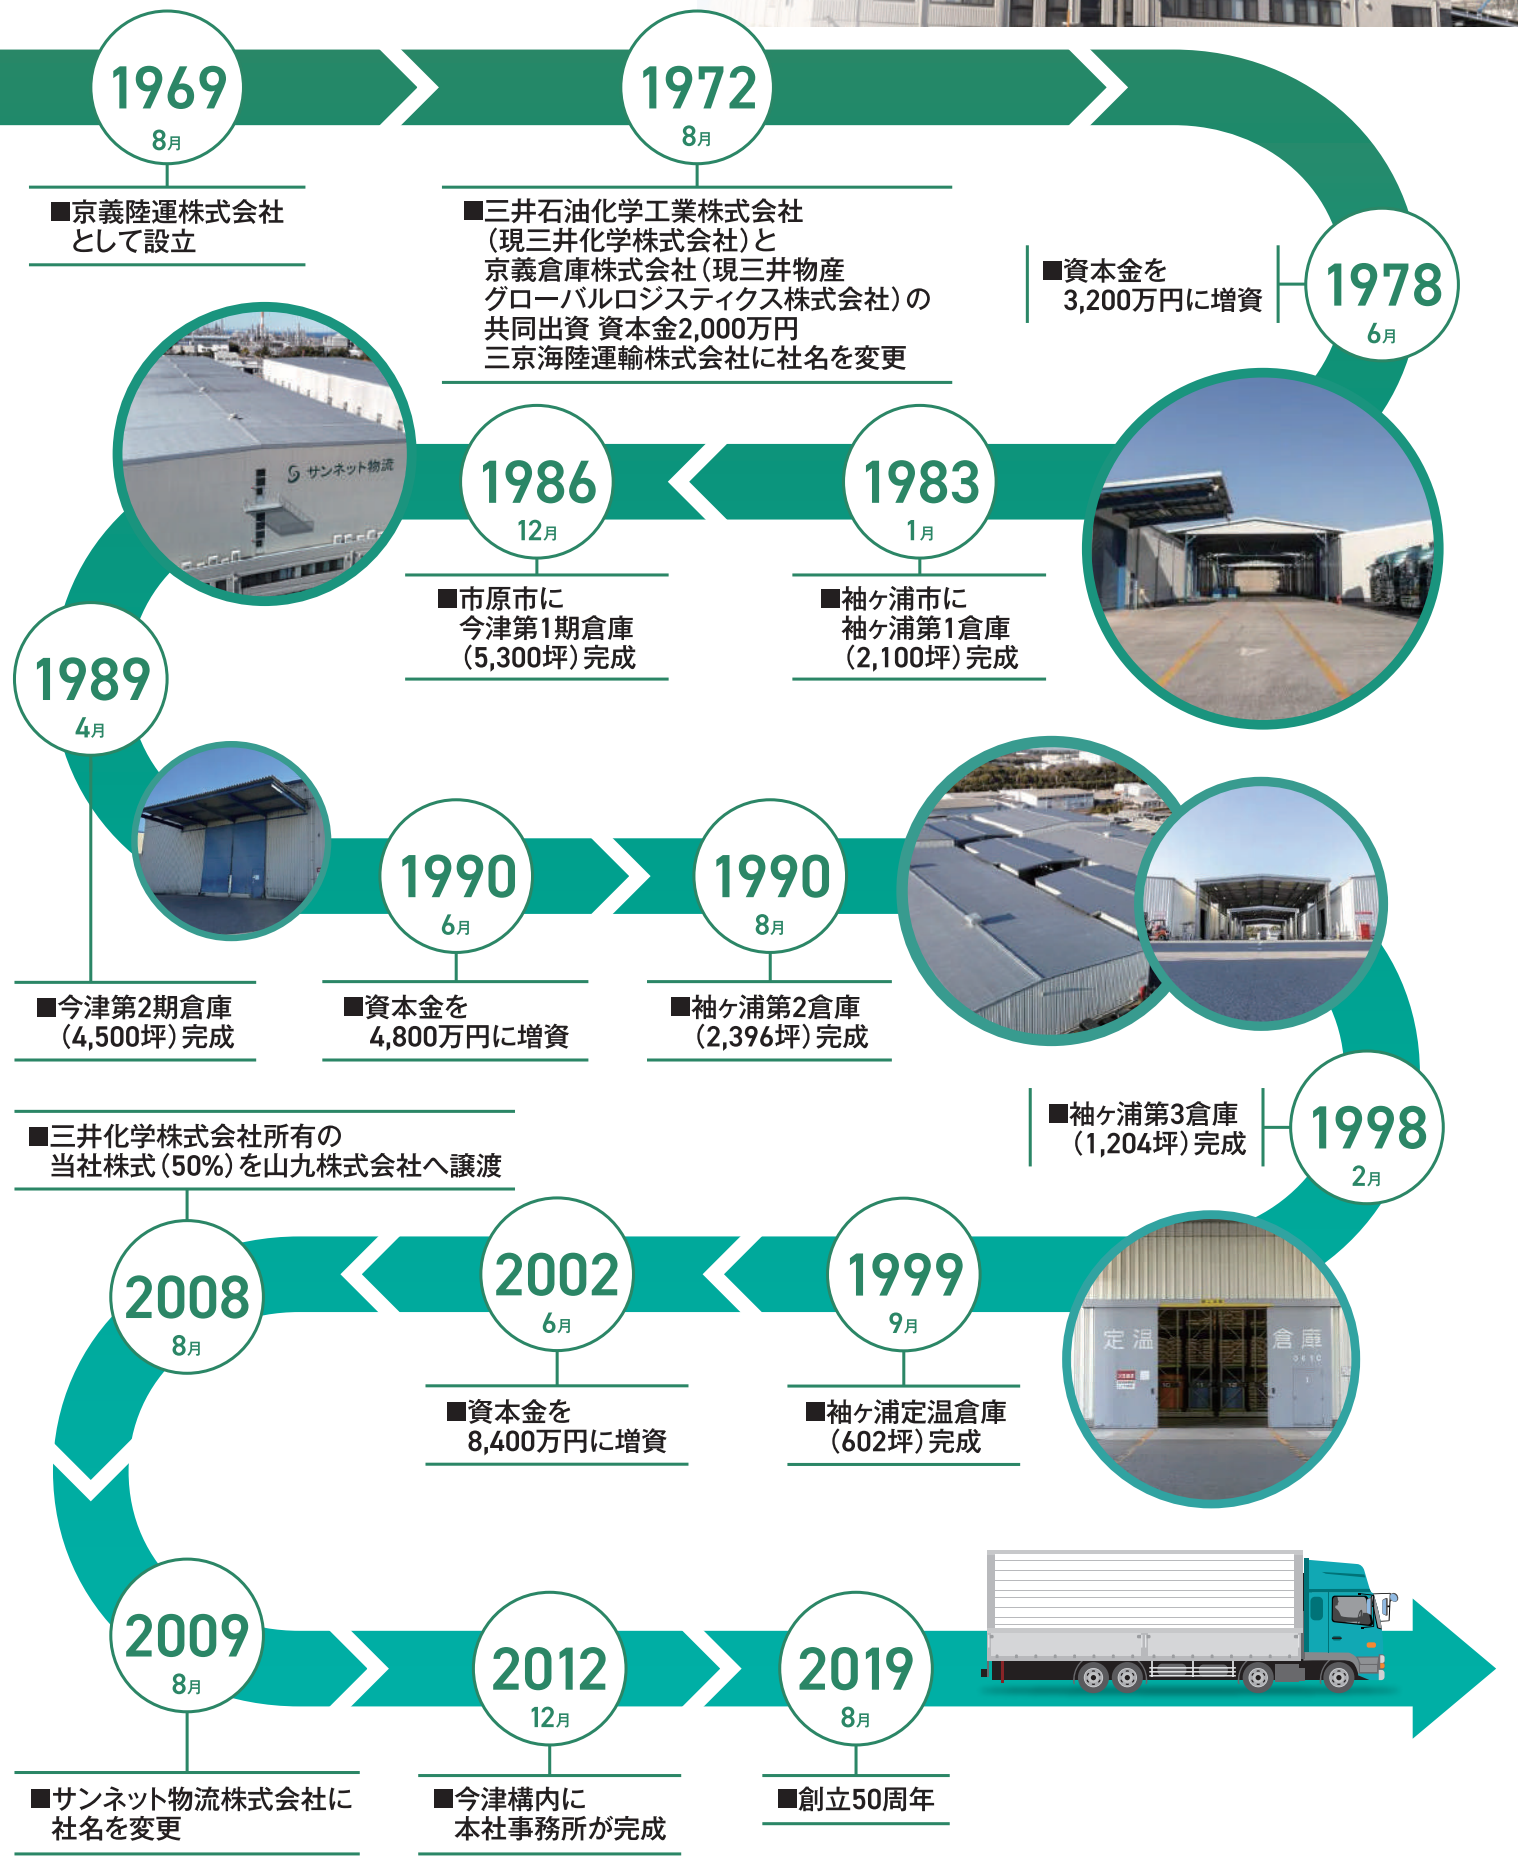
1969
8月

■京義陸運株式会社
として設立

1972
8月

■三井石油化学工業株式会社
(現三井化学株式会社)と
京義倉庫株式会社(現三井物産
グローバルロジスティクス株式会社)の
共同出資 資本金2,000万円
三京海陸運輸株式会社に社名を変更

■資本金を
3,200万円に増資

1978
6月

サンネット物流

1986
12月

■市原市に
今津第1期倉庫
(5,300坪)完成

1983
1月

■袖ケ浦市に
袖ケ浦第1倉庫
(2,100坪)完成

1989
4月

■今津第2期倉庫
(4,500坪)完成

1990
6月

■資本金を
4,800万円に増資

1990
8月

■袖ケ浦第2倉庫
(2,396坪)完成

■袖ケ浦第3倉庫
(1,204坪)完成

1998
2月

■三井化学株式会社所有の
当社株式(50%)を山九株式会社へ譲渡

2008
8月

2002
6月

■資本金を
8,400万円に増資

1999
9月

■袖ケ浦定温倉庫
(602坪)完成

定温
倉庫

2009
8月

■サンネット物流株式会社に
社名を変更

2012
12月

■今津構内に
本社事務所が完成

2019
8月

■創立50周年